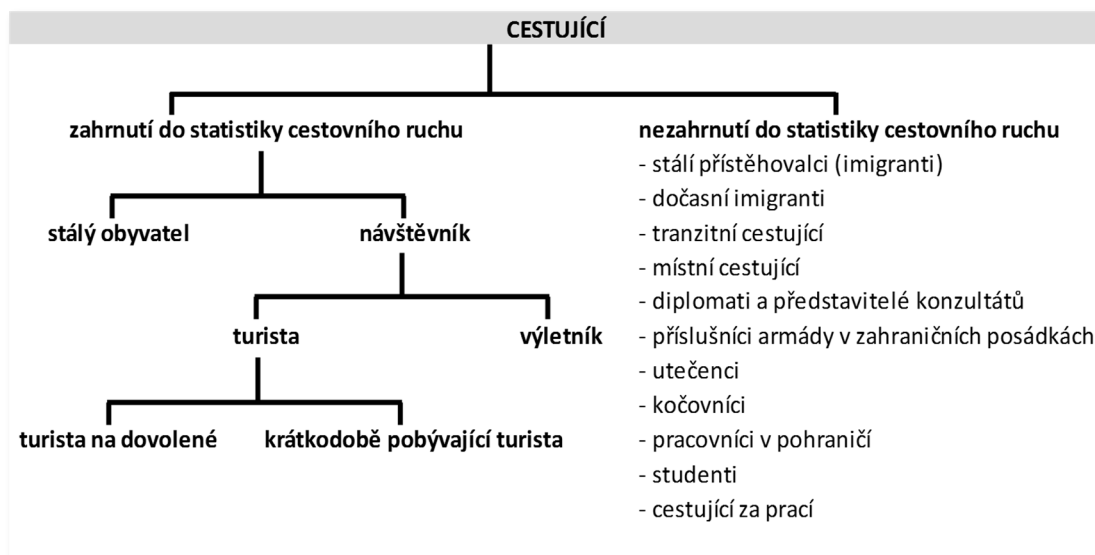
CESTUJÍCÍ

zahrnutí do statistiky cestovního ruchu

stálý obyvatel

návštěvník

turista

výletník

turista na dovolené

krátkodobě pobývající turista

nezahrnutí do statistiky cestovního ruchu
- stálí přistěhovalci (imigranti)
- dočasní imigranti
- tranzitní cestující
- místní cestující
- diplomati a představitelé konzultátů
- příslušníci armády v zahraničních posádkách
- utečenci
- kočovníci
- pracovníci v pohraničí
- studenti
- cestující za prací